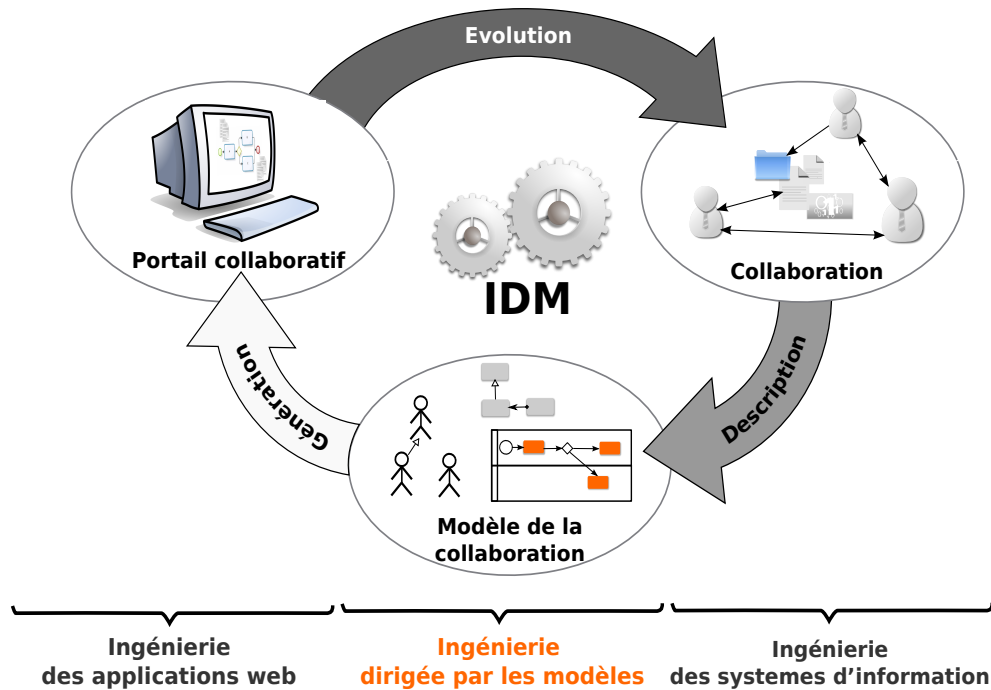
Evolution

Portail collaboratif

Collaboration

IDM

Génération

Description

Modèle de la collaboration

Ingénierie des applications web

Ingénierie dirigée par les modèles

Ingénierie des systemes d'information